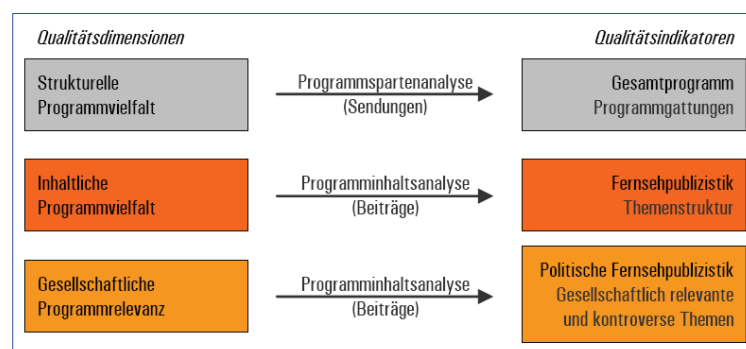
Qualitätsdimensionen

Qualitätsindikatoren

Strukturelle Programmvielfalt

Programmspartenanalyse (Sendungen)

Gesamtprogramm Programmgattungen

Inhaltliche Programmvielfalt

Programminhaltsanalyse (Beiträge)

Fernsehpublizistik Themenstruktur

Gesellschaftliche Programmrelevanz

Programminhaltsanalyse (Beiträge)

Politische Fernsehpublizistik Gesellschaftlich relevante und kontroverse Themen